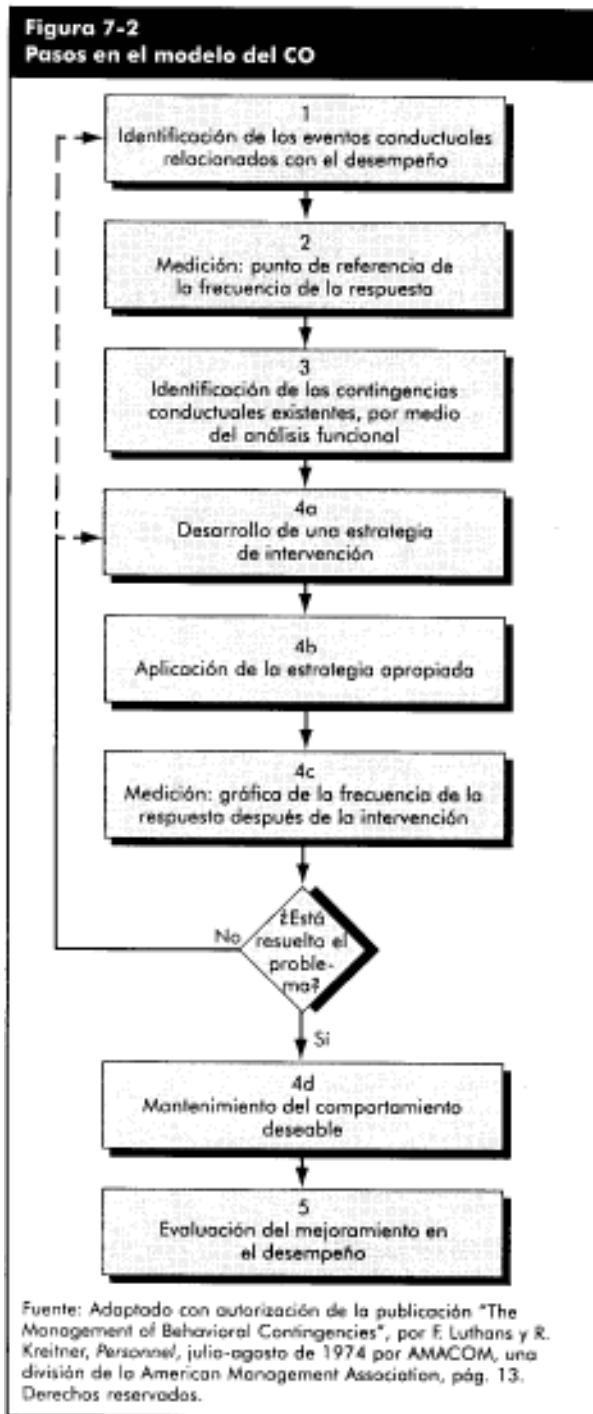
Figura 7-2
Pasos en el modelo del CO

1
Identificación de los eventos conductuales relacionados con el desempeño

2
Medición: punto de referencia de la frecuencia de la respuesta

3
Identificación de las contingencias conductuales existentes, por medio del análisis funcional

4a
Desarrollo de una estrategia de intervención

4b
Aplicación de la estrategia apropiada

4c
Medición: gráfica de la frecuencia de la respuesta después de la intervención

¿Está resuelto el proble-ma?

No

Si

4d
Mantenimiento del comportamiento deseable

5
Evaluación del mejoramiento en el desempeño

Fuente: Adaptado con autorización de la publicación "The Management of Behavioral Contingencies", por F. Luthans y R. Kreitner, Personnel, julio-agosto de 1974 por AMACOM, una división de la American Management Association, pág. 13. Derechos reservados.